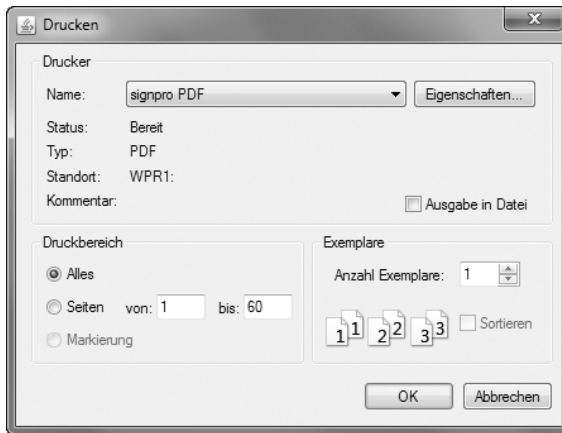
Drucken

Drucker

Name: signpro PDF

Eigenschaften...

Status: Bereit

Typ: PDF

Standort: WPR1:

Kommentar:

Ausgabe in Datei

Druckbereich

Alles

Seiten von: 1 bis: 60

Markierung

Exemplare

Anzahl Exemplare: 1

1 1 2 2 3 3

Sortieren

OK

Abbrechen